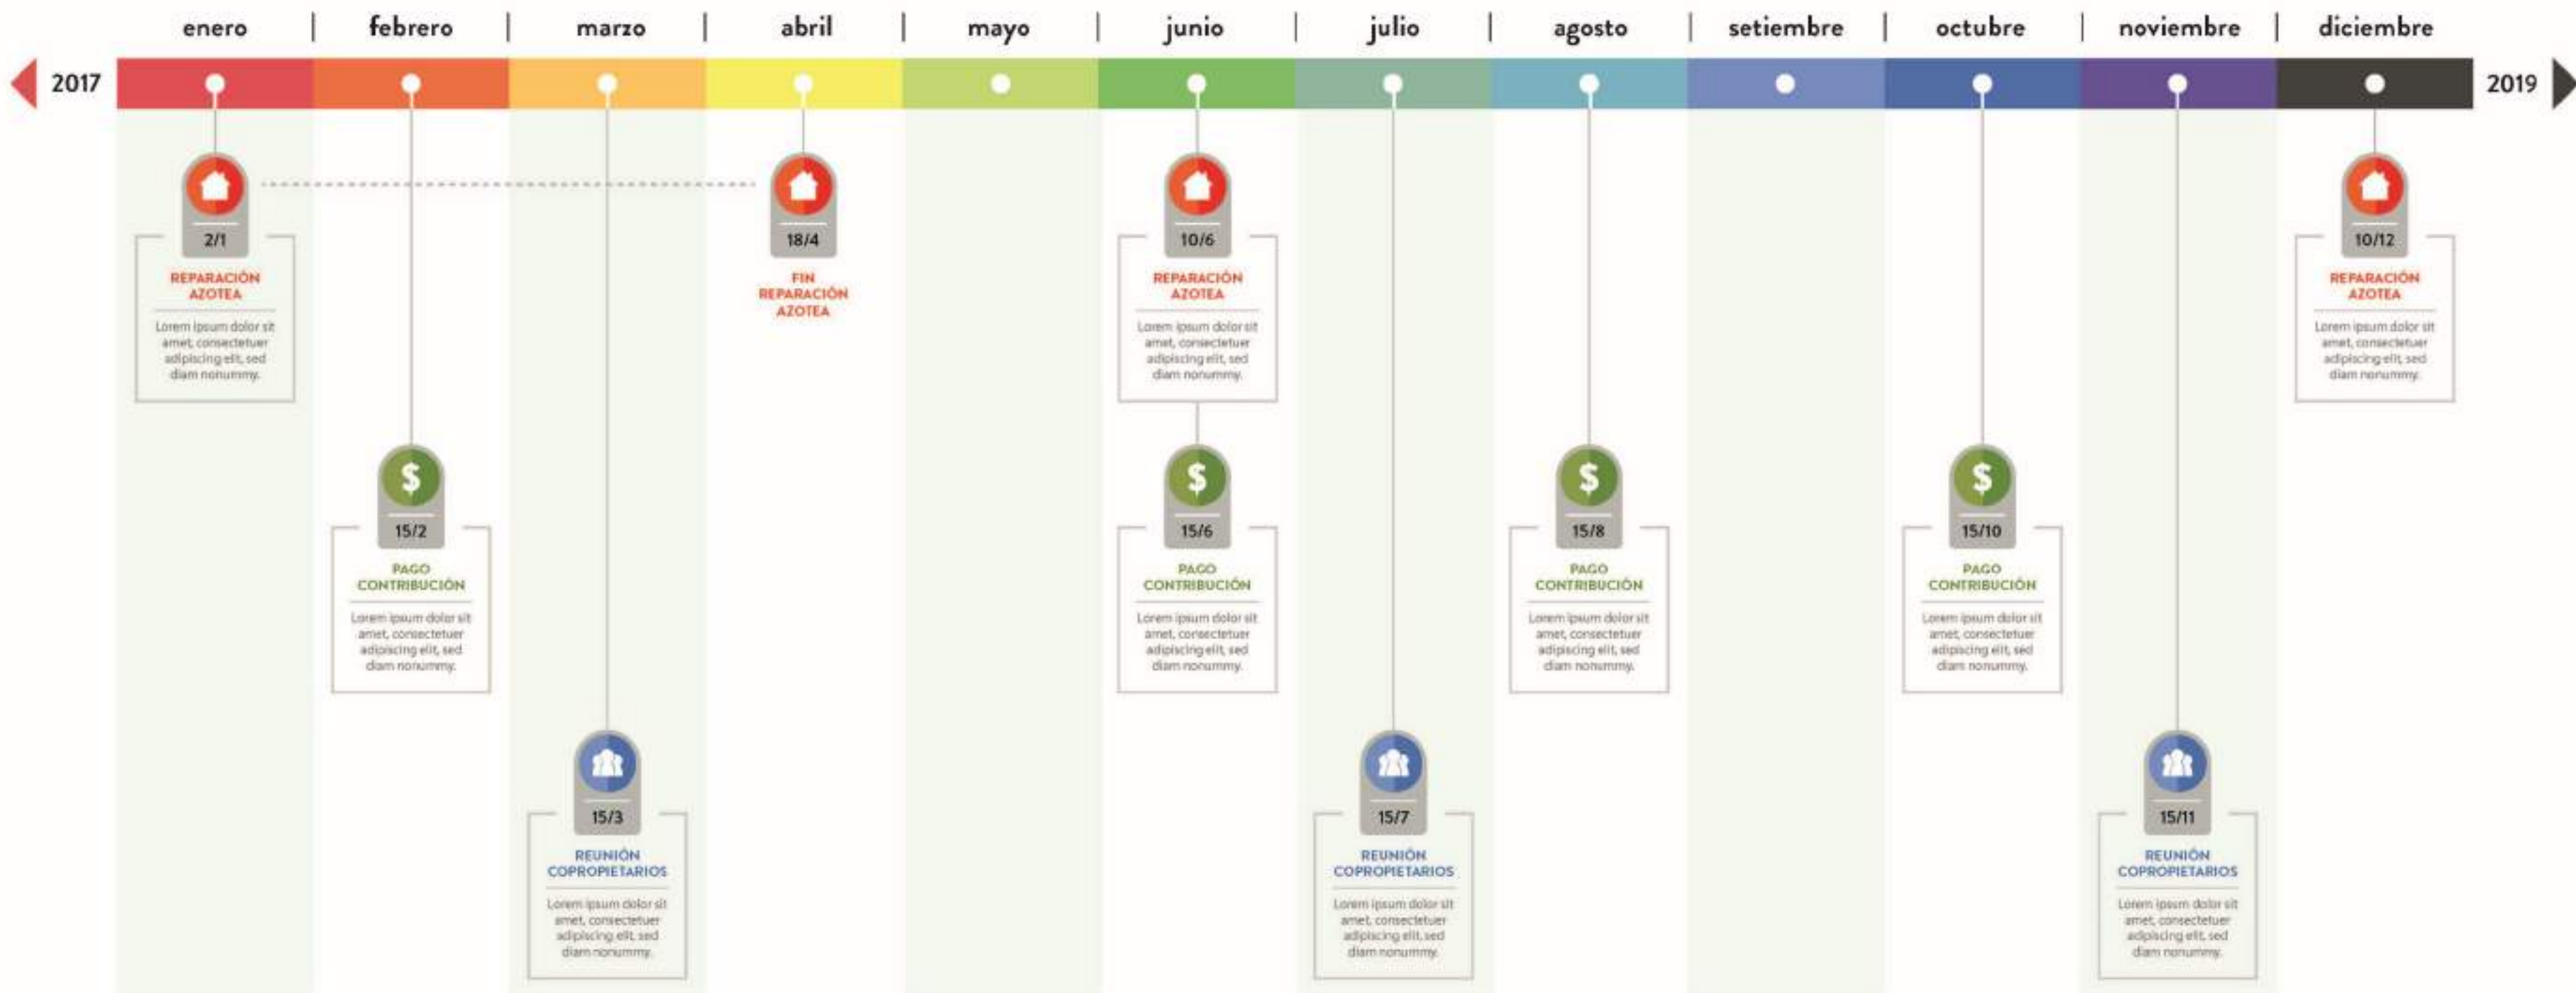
enero | febrero | marzo | abril | mayo | junio | julio | agosto | setiembre | octubre | noviembre | diciembre

2017

2019

2/1
REPARACIÓN AZOTEA
Lorem ipsum dolor sit amet, consectetuer adipiscing elit, sed diam nonummy.

15/2
PAGO CONTRIBUCIÓN
Lorem ipsum dolor sit amet, consectetuer adipiscing elit, sed diam nonummy.

15/3
REUNIÓN COPROPIETARIOS
Lorem ipsum dolor sit amet, consectetuer adipiscing elit, sed diam nonummy.

18/4
FIN REPARACIÓN AZOTEA

10/6
REPARACIÓN AZOTEA
Lorem ipsum dolor sit amet, consectetuer adipiscing elit, sed diam nonummy.

15/6
PAGO CONTRIBUCIÓN
Lorem ipsum dolor sit amet, consectetuer adipiscing elit, sed diam nonummy.

15/7
REUNIÓN COPROPIETARIOS
Lorem ipsum dolor sit amet, consectetuer adipiscing elit, sed diam nonummy.

15/8
PAGO CONTRIBUCIÓN
Lorem ipsum dolor sit amet, consectetuer adipiscing elit, sed diam nonummy.

15/10
PAGO CONTRIBUCIÓN
Lorem ipsum dolor sit amet, consectetuer adipiscing elit, sed diam nonummy.

15/11
REUNIÓN COPROPIETARIOS
Lorem ipsum dolor sit amet, consectetuer adipiscing elit, sed diam nonummy.

10/12
REPARACIÓN AZOTEA
Lorem ipsum dolor sit amet, consectetuer adipiscing elit, sed diam nonummy.